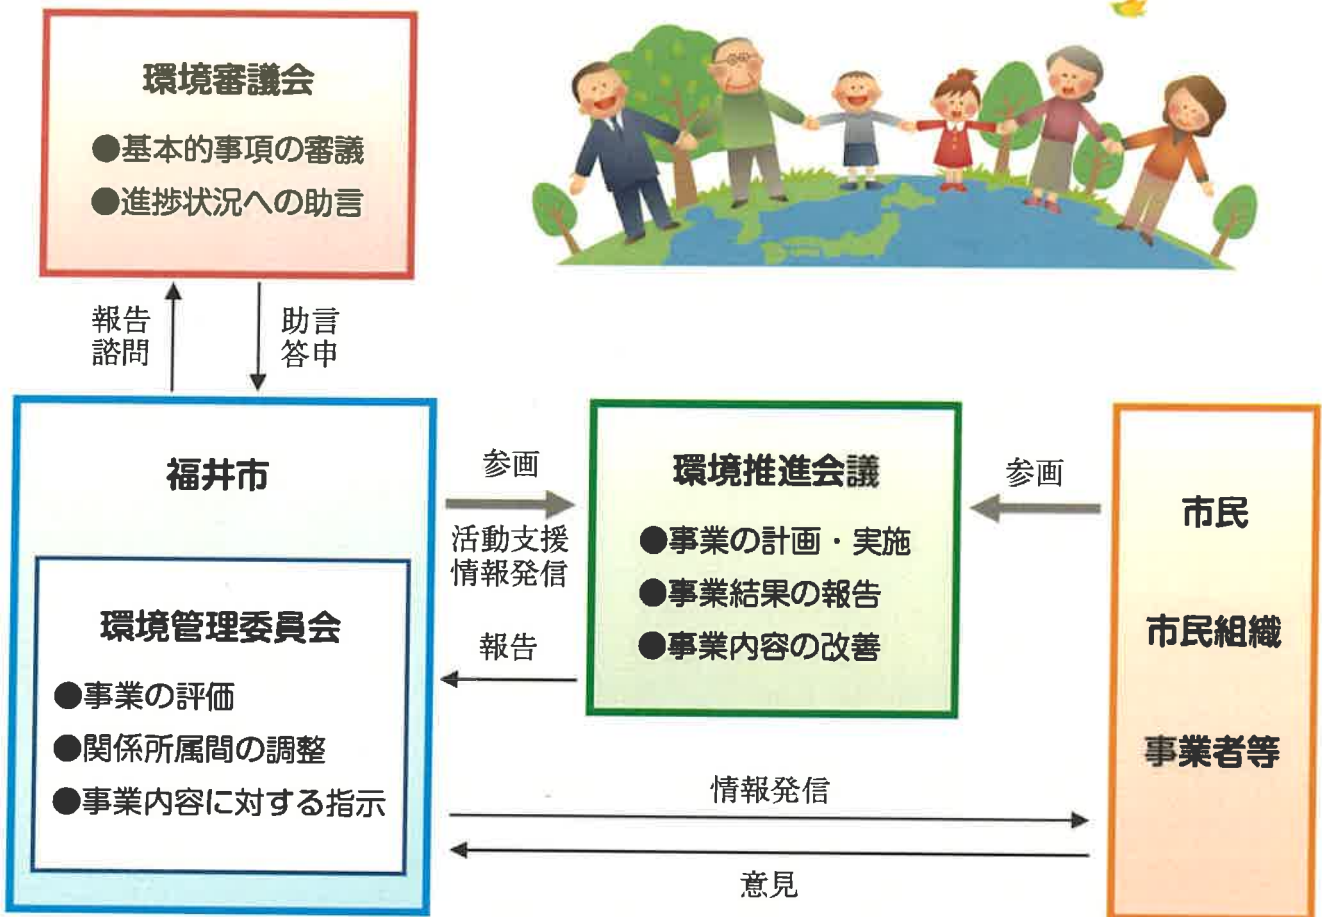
環境審議会

●基本的事項の審議
●進捗状況への助言

報告
諮問

助言
答申

福井市

環境管理委員会

●事業の評価
●関係所属間の調整
●事業内容に対する指示

参画

活動支援
情報発信

報告

環境推進会議

●事業の計画・実施
●事業結果の報告
●事業内容の改善

参画

市民

市民組織

事業者等

情報発信

意見